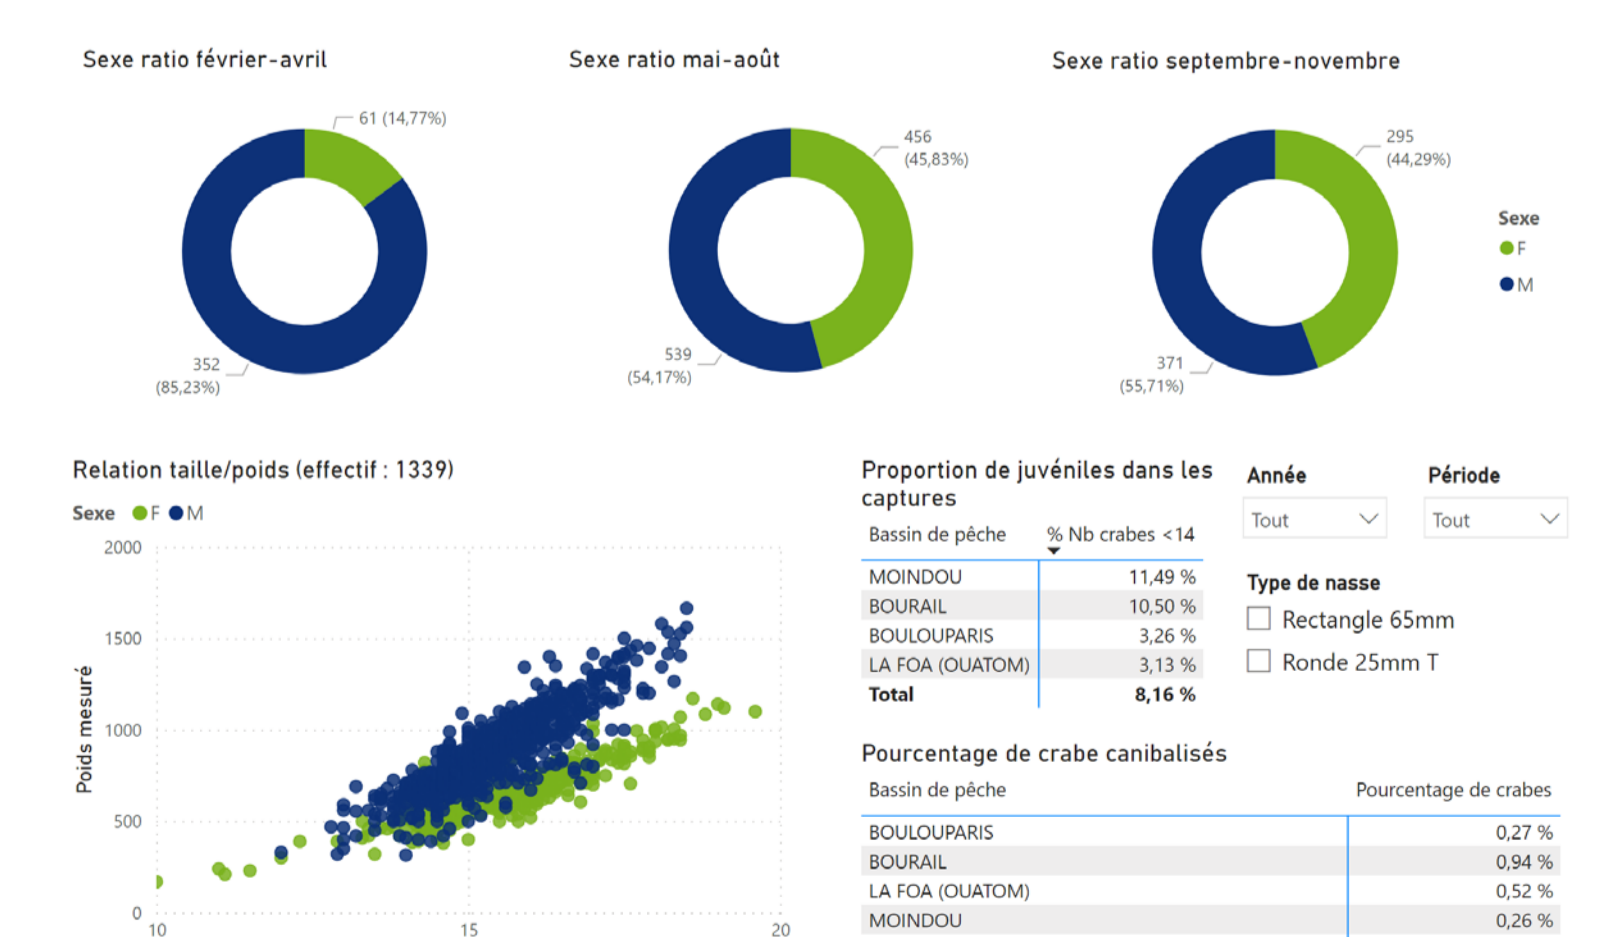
Sexe ratio février-avril

61 (14,77%)

352 (85,23%)

Sexe ratio mai-août

456 (45,83%)

539 (54,17%)

Sexe ratio septembre-novembre

295 (44,29%)

371 (55,71%)

Sexe
F
M

Relation taille/poids (effectif : 1339)

Sexe F M

2000
1500
1000
500
0
Poids mesuré
10
15
20

Proportion de juvéniles dans les captures

| Bassin de pêche | % Nb crabes <14 |
|---|---|
| MOINDOU | 11,49 % |
| BOURAIL | 10,50 % |
| BOULOUPARIS | 3,26 % |
| LA FOA (OUATOM) | 3,13 % |
| **Total** | **8,16 %** |

Année
Tout

Période
Tout

Type de nasse
Rectangle 65mm
Ronde 25mm T

Pourcentage de crabe canibalisés

| Bassin de pêche | Pourcentage de crabes |
|---|---|
| BOULOUPARIS | 0,27 % |
| BOURAIL | 0,94 % |
| LA FOA (OUATOM) | 0,52 % |
| MOINDOU | 0,26 % |